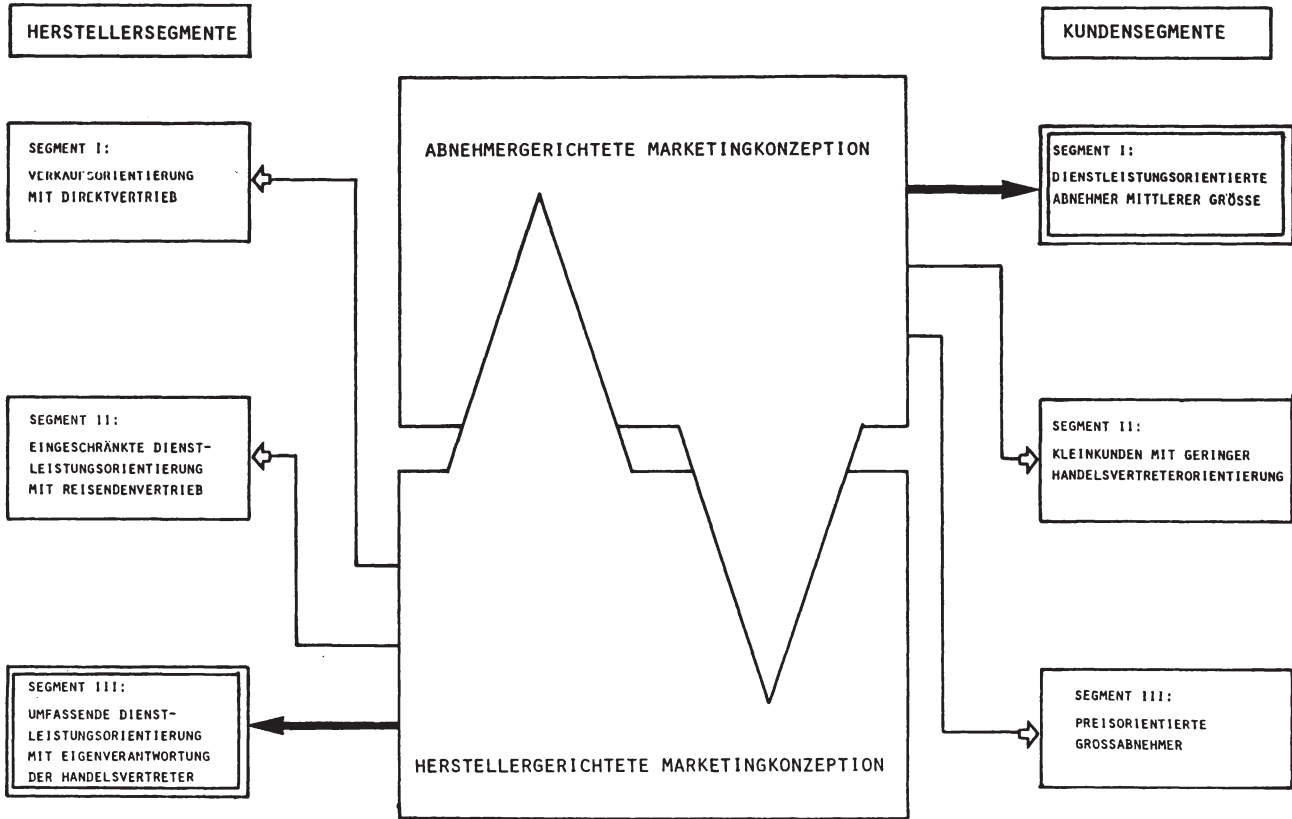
HERSTELLERSEGMENTE

KUNDENSEGMENTE

SEGMENT I:
VERKAUFSORIENTIERUNG MIT DIREKTVERTRIEB

ABNEHMERGERICHTETE MARKETINGKONZEPTION

SEGMENT I:
DIENSTLEISTUNGSORIENTIERTE ABNEHMER MITTLERER GRÖSSE

SEGMENT II:
EINGESCHRÄNKTE DIENSTLEISTUNGSORIENTIERUNG MIT REISENDENVERTRIEB

SEGMENT II:
KLEINKUNDEN MIT GERINGER HANDELSVERTRETERORIENTIERUNG

SEGMENT III:
UMFASSENDE DIENSTLEISTUNGSORIENTIERUNG MIT EIGENVERANTWORTUNG DER HANDELSVERTRETER

SEGMENT III:
PREISORIENTIERTE GROSSABNEHMER

HERSTELLERGERICHTETE MARKETINGKONZEPTION